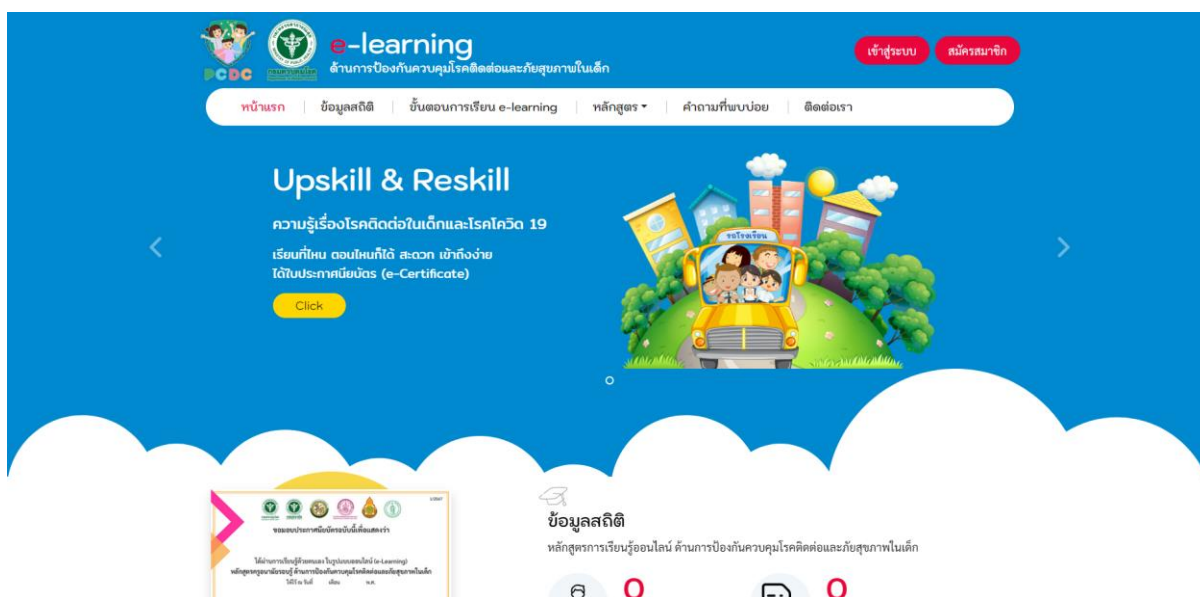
PCDC

e-learning
ด้านการป้องกันควบคุมโรคติดต่อและภัยสุขภาพในเด็ก

เข้าสู่ระบบ
สมัครสมาชิก

หน้าแรก | ข้อมูลสถิติ | ขั้นตอนการเรียน e-learning | หลักสูตร | คำถามที่พบบ่อย | ติดต่อเรา

Upskill & Reskill

ความรู้เรื่องโรคติดต่อในเด็กและโรคโควิด 19

เรียนที่ไหน ตอนไหนก็ได้ สะดวก เข้าถึงง่าย
ได้ใบประกาศนียบัตร (e-Certificate)

Click

รถโรงเรียน

ขอมอบประกาศนียบัตรฉบับนี้เพื่อแสดงว่า

ได้ผ่านการเรียนรู้ด้วยตนเอง ในรูปแบบออนไลน์ (e-Learning)
หลักสูตรครูอนามัยรอบรู้ ด้านการป้องกันควบคุมโรคติดต่อและภัยสุขภาพในเด็ก
ให้ไว้ ณ วันที่ เดือน พ.ศ.

ข้อมูลสถิติ
หลักสูตรการเรียนรู้ออนไลน์ ด้านการป้องกันควบคุมโรคติดต่อและภัยสุขภาพในเด็ก

0
0